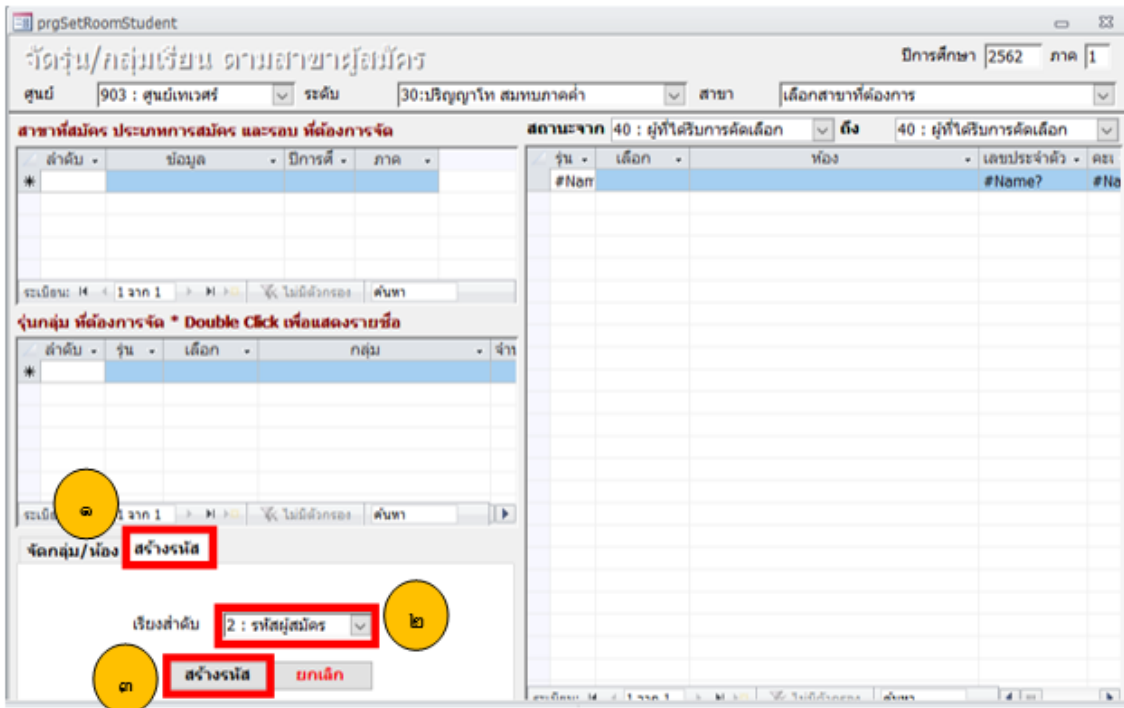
prgSetRoomStudent

จัดรุ่น/กลุ่มเรียน ตามสาขาผู้สมัคร

ปีการศึกษา 2562 ภาค 1

ศูนย์ 903 : ศูนย์เทเวศร์ ระดับ 30:ปริญญาโท สมทบภาคค่ำ สาขา เลือกสาขาที่ต้องการ

สาขาที่สมัคร ประเภทการสมัคร และรอบ ที่ต้องการจัด

| ลำดับ | ข้อมูล | ปีการที่ | ภาค |
|---|---|---|---|
| * | | | |

ระเบียน: 1 จาก 1 ไม่มีตัวกรอง ค้นหา

สถานะจาก 40 : ผู้ที่ได้รับการคัดเลือก ถึง 40 : ผู้ที่ได้รับการคัดเลือก

| รุ่น | เลือก | ห้อง | เลขประจำตัว | คะ |
|---|---|---|---|---|
| #Nam | | | #Name? | #Na |

รุ่นกลุ่ม ที่ต้องการจัด * Double Click เพื่อแสดงรายชื่อ

| ลำดับ | รุ่น | เลือก | กลุ่ม | จำ |
|---|---|---|---|---|
| * | | | | |

ระเบียน: 1 จาก 1 ไม่มีตัวกรอง ค้นหา

๑

จัดกลุ่ม/ห้อง สร้างรหัส

เรียงลำดับ 2 : รหัสผู้สมัคร

๒

๓

สร้างรหัส ยกเลิก

ระเบียน: 1 จาก 1 ไม่มีตัวกรอง ค้นหา